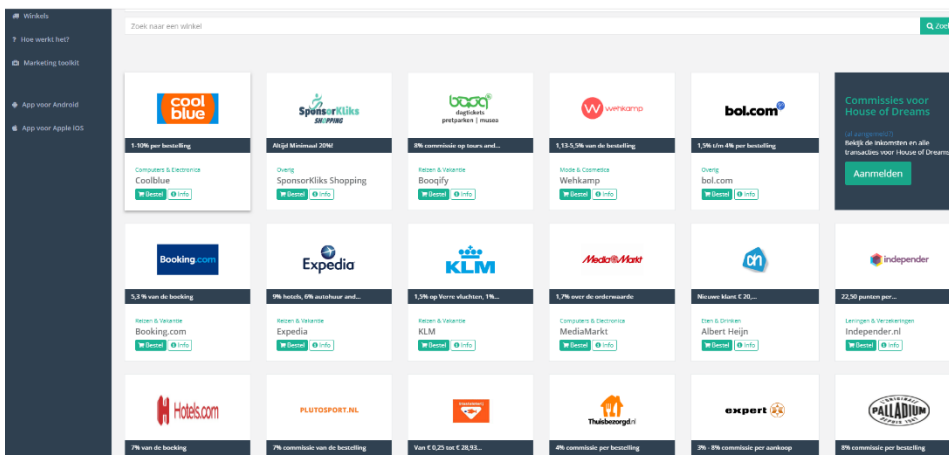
Winkels
? Hoe werkt het?
Marketing toolkit

App voor Android
App voor Apple iOS

Zoek naar een winkel
Zoek

cool blue
1-10% per bestelling
Computers & Electronica
Coolblue
Bestel Info

SponsorKliks SHOPPING
Altijd Minimaal 20%!
Overig
SponsorKliks Shopping
Bestel Info

boqi dagtickets pretparken | musea
8% commissie op tours and...
Reizen & Vakantie
Boogify
Bestel Info

wehkamp
1,13-5,5% van de bestelling
Mode & Cosmetica
Wehkamp
Bestel Info

bol.com
1,5% t/m 4% per bestelling
Overig
bol.com
Bestel Info

Commissies voor House of Dreams
(al aangemeld?)
Bekijk de inkomsten en alle transacties voor House of Dreams
Aanmelden

Booking.com
5,5 % van de booking
Reizen & Vakantie
Booking.com
Bestel Info

Expedia
9% hotels, 6% autohuur and...
Reizen & Vakantie
Expedia
Bestel Info

KLM
1,5% op Verre vluchten, 1%...
Reizen & Vakantie
KLM
Bestel Info

MediaMarkt
1,7% over de orderwaarde
Computers & Electronica
MediaMarkt
Bestel Info

ah
Nieuwe klant € 20,...
Eten & Drinken
Albert Heijn
Bestel Info

independer
22,50 punten per...
Leningen & Verzekeringen
Independer.nl
Bestel Info

Hotels.com
7% van de booking

PLUTOSPORT.NL
7% commissie van de bestelling

Van € 0,25 tot € 28,93...

Thuisbezorgd.nl
4% commissie per bestelling

expert
3% - 8% commissie per aankoop

PALLADIUM
8% commissie per bestelling